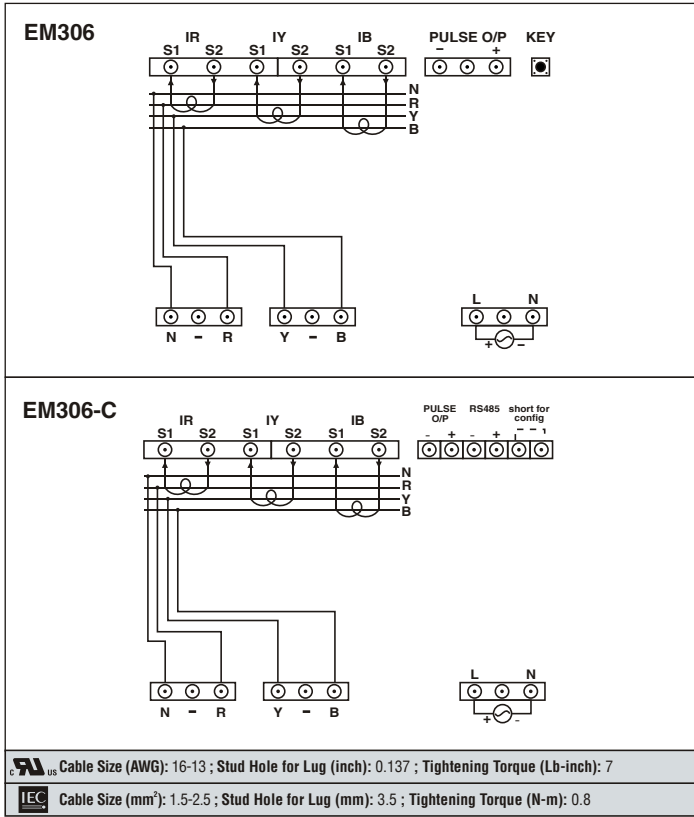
EM306

IR IY IB
S1 S2 S1 S2 S1 S2

PULSE O/P
– +

KEY

N
R
Y
B

N – R
Y – B

L N
+ –

EM306-C

IR IY IB
S1 S2 S1 S2 S1 S2

PULSE O/P
- +

RS485
- +

short for config

N
R
Y
B

N – R
Y – B

L N
+ -

c UL us Cable Size (AWG): 16-13 ; Stud Hole for Lug (inch): 0.137 ; Tightening Torque (Lb-inch): 7

IEC Cable Size (mm$^2$): 1.5-2.5 ; Stud Hole for Lug (mm): 3.5 ; Tightening Torque (N-m): 0.8